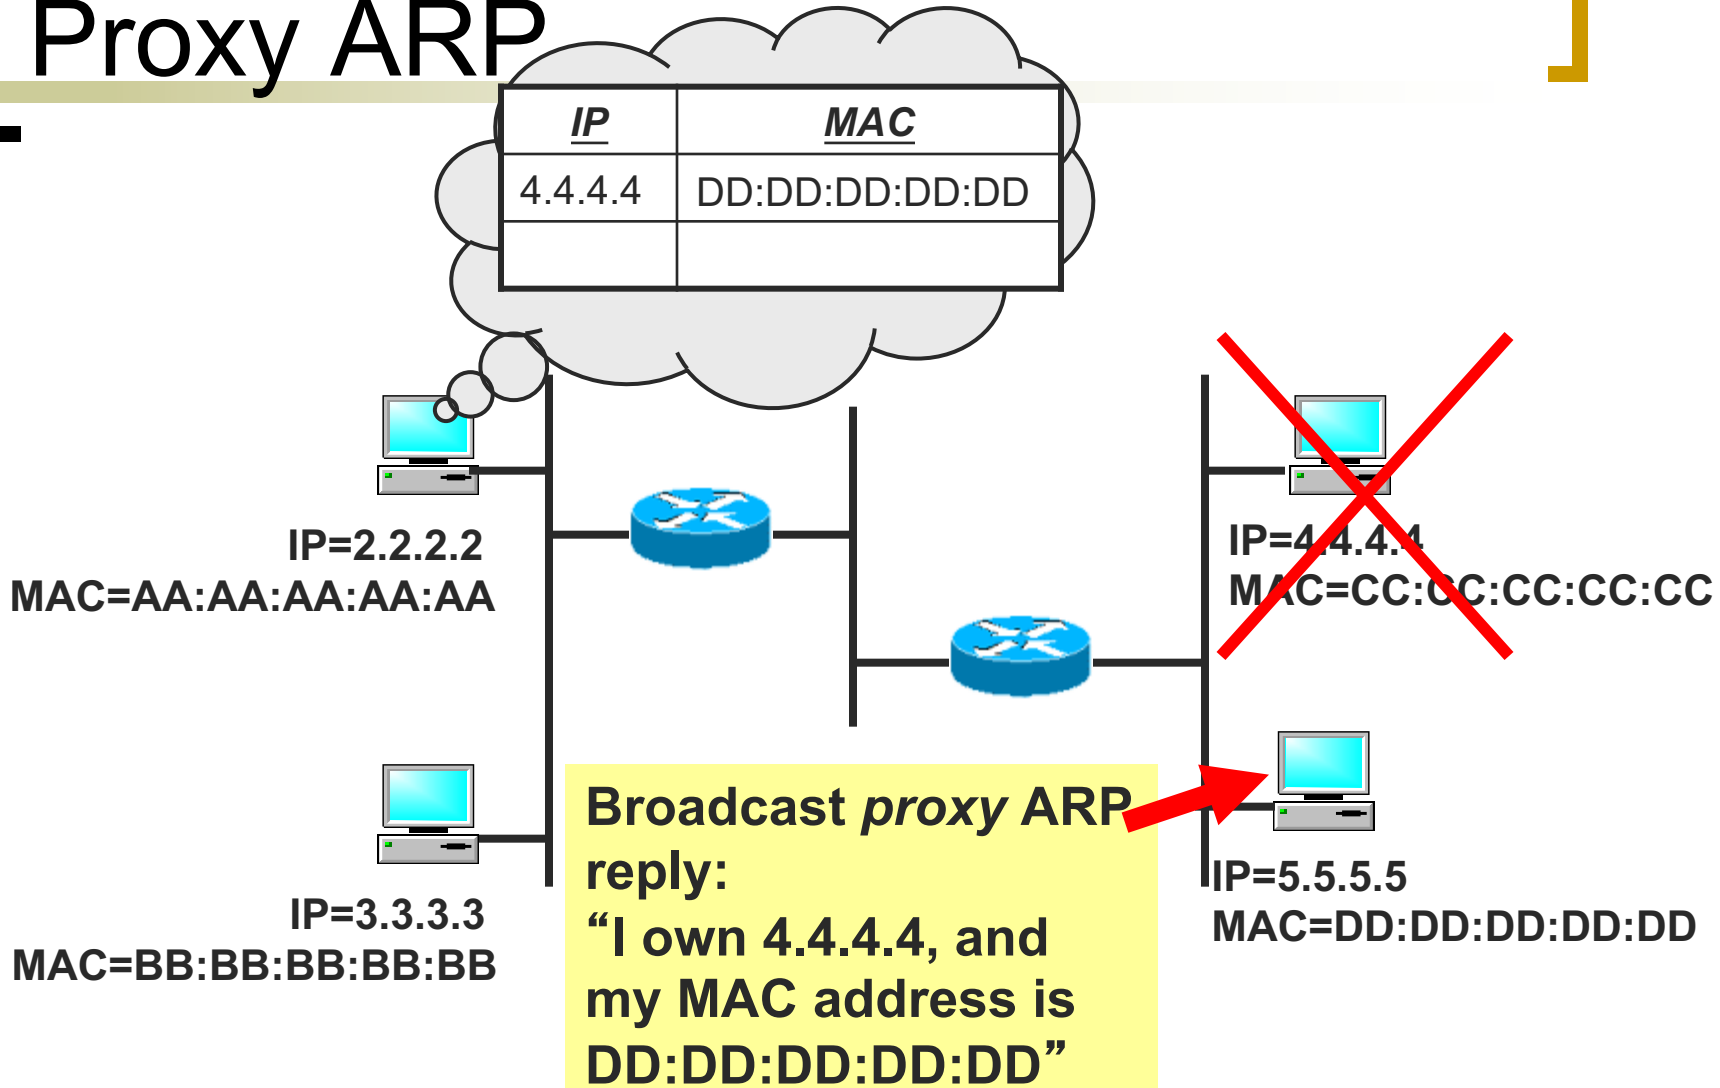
Proxy ARP

| IP | MAC |
|---|---|
| 4.4.4.4 | DD:DD:DD:DD:DD |
| | |

IP=2.2.2.2
MAC=AA:AA:AA:AA:AA

IP=4.4.4.4
MAC=CC:CC:CC:CC:CC

IP=3.3.3.3
MAC=BB:BB:BB:BB:BB

Broadcast *proxy* ARP reply:
“I own 4.4.4.4, and my MAC address is DD:DD:DD:DD:DD”

IP=5.5.5.5
MAC=DD:DD:DD:DD:DD